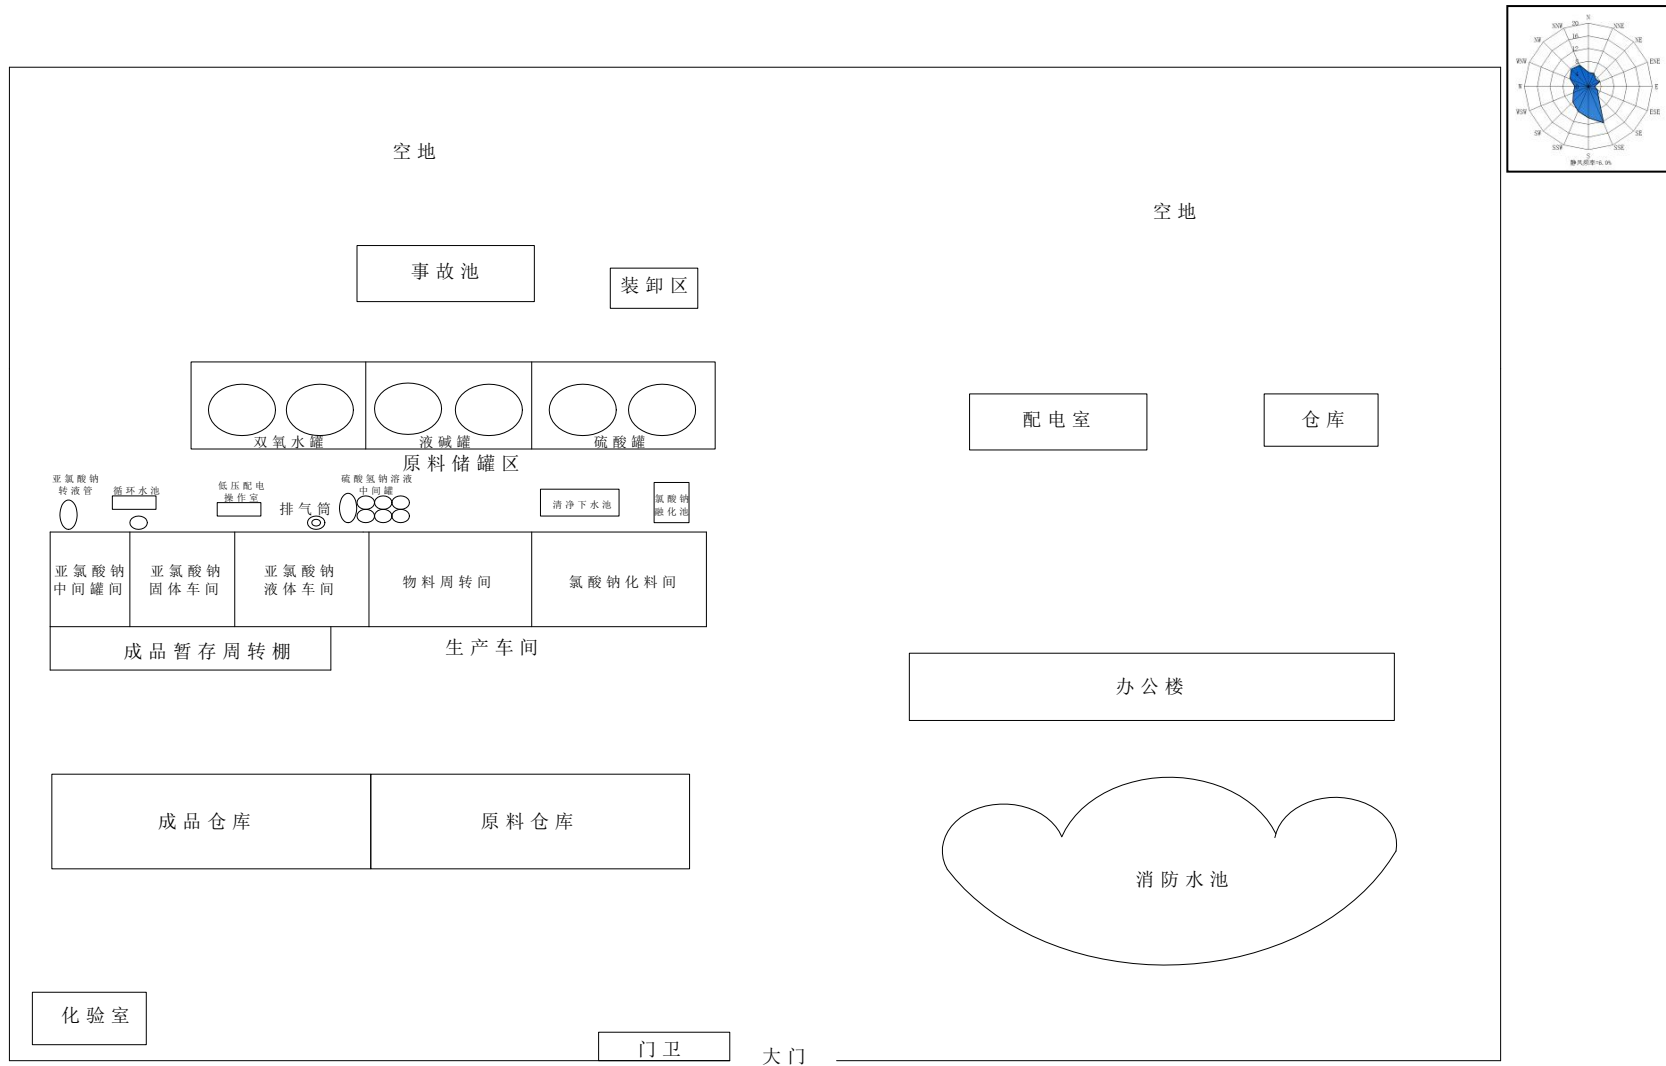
N
NNW
NNE
NW
NE
WNW
ENE
W
E
WSW
ESE
SW
SE
SSW
SSE
S
静风频率16.9%

空地

空地

事故池

装卸区

双氧水罐

液碱罐

硫酸罐

原料储罐区

配电室

仓库

亚氯酸钠转液管

循环水池

低压配电操作室

排气筒

硫酸氢钠溶液中间罐

清净下水池

氯酸钠融化池

亚氯酸钠中间罐间

亚氯酸钠固体车间

亚氯酸钠液体车间

物料周转间

氯酸钠化料间

成品暂存周转棚

生产车间

办公楼

成品仓库

原料仓库

消防水池

化验室

门卫

大门